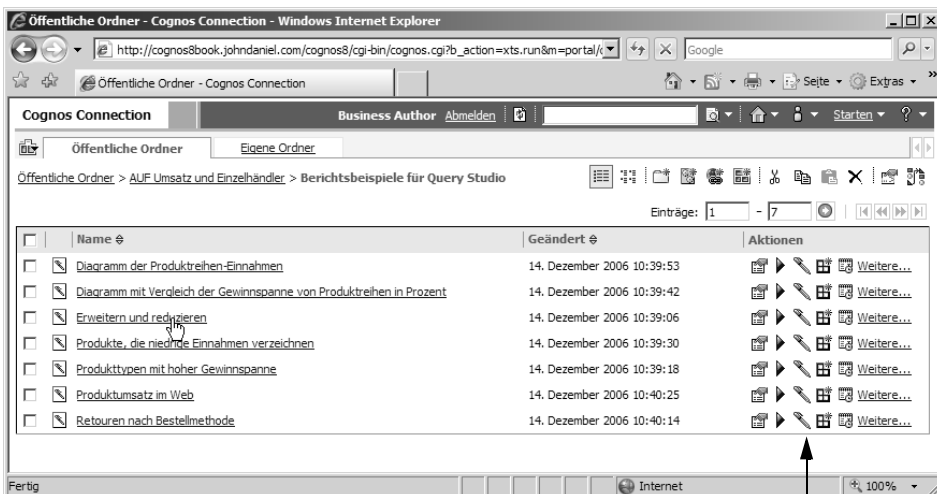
Öffentliche Ordner - Cognos Connection - Windows Internet Explorer

http://cognos8book.johndaniel.com/cognos8/cgi-bin/cognos.cgi?b_action=xts.run&m=portal/c

Google

Öffentliche Ordner - Cognos Connection

Seite ▾ Extras ▾

Cognos Connection

Business Author Abmelden

Starten ▾

Öffentliche Ordner

Eigene Ordner

Öffentliche Ordner > AUF Umsatz und Einzelhändler > Berichtsbeispiele für Query Studio

Einträge: 1 - 7

| | Name | Geändert | Aktionen |
|---|---|---|---|
| | Diagramm der Produktreihen-Einnahmen | 14. Dezember 2006 10:39:53 | Weitere... |
| | Diagramm mit Vergleich der Gewinnspanne von Produktreihen in Prozent | 14. Dezember 2006 10:39:42 | Weitere... |
| | Erweitern und reduzieren | 14. Dezember 2006 10:39:06 | Weitere... |
| | Produkte, die niedrige Einnahmen verzeichnen | 14. Dezember 2006 10:39:30 | Weitere... |
| | Produkttypen mit hoher Gewinnspanne | 14. Dezember 2006 10:39:18 | Weitere... |
| | Produktumsatz im Web | 14. Dezember 2006 10:40:25 | Weitere... |
| | Retouren nach Bestellmethode | 14. Dezember 2006 10:40:14 | Weitere... |

Fertig

Internet

100%